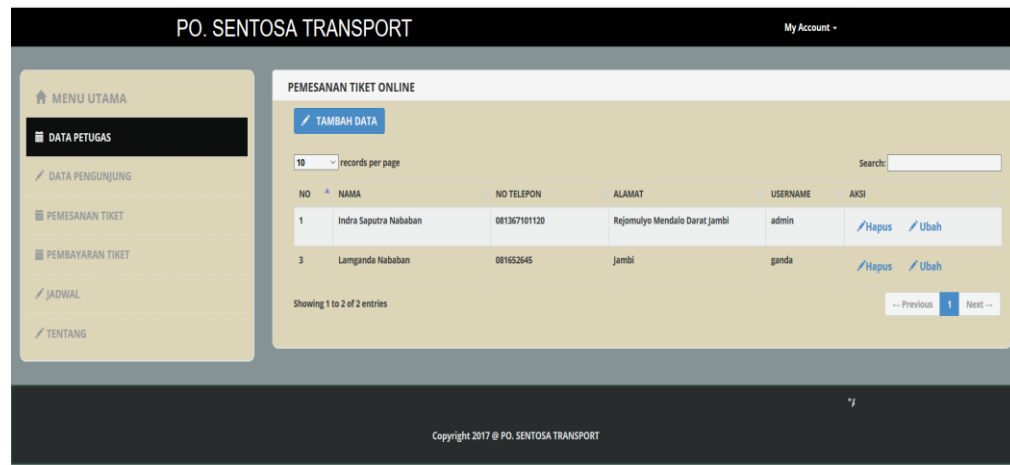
PO. SENTOSA TRANSPORT

My Account

MENU UTAMA

DATA PETUGAS

DATA PENGUNJUNG

PEMESANAN TIKET

PEMBAYARAN TIKET

JADWAL

TENTANG

PEMESANAN TIKET ONLINE

TAMBAH DATA

10 records per page

Search:

| NO | NAMA | NO TELEPON | ALAMAT | USERNAME | AKSI |
|---|---|---|---|---|---|
| 1 | Indra Saputra Nababan | 081367101120 | Rejomulyo Mendalo Darat Jambi | admin | Hapus Ubah |
| 3 | Lamganda Nababan | 081652645 | Jambi | ganda | Hapus Ubah |

Showing 1 to 2 of 2 entries

← Previous 1 Next →

Copyright 2017 @ PO. SENTOSA TRANSPORT